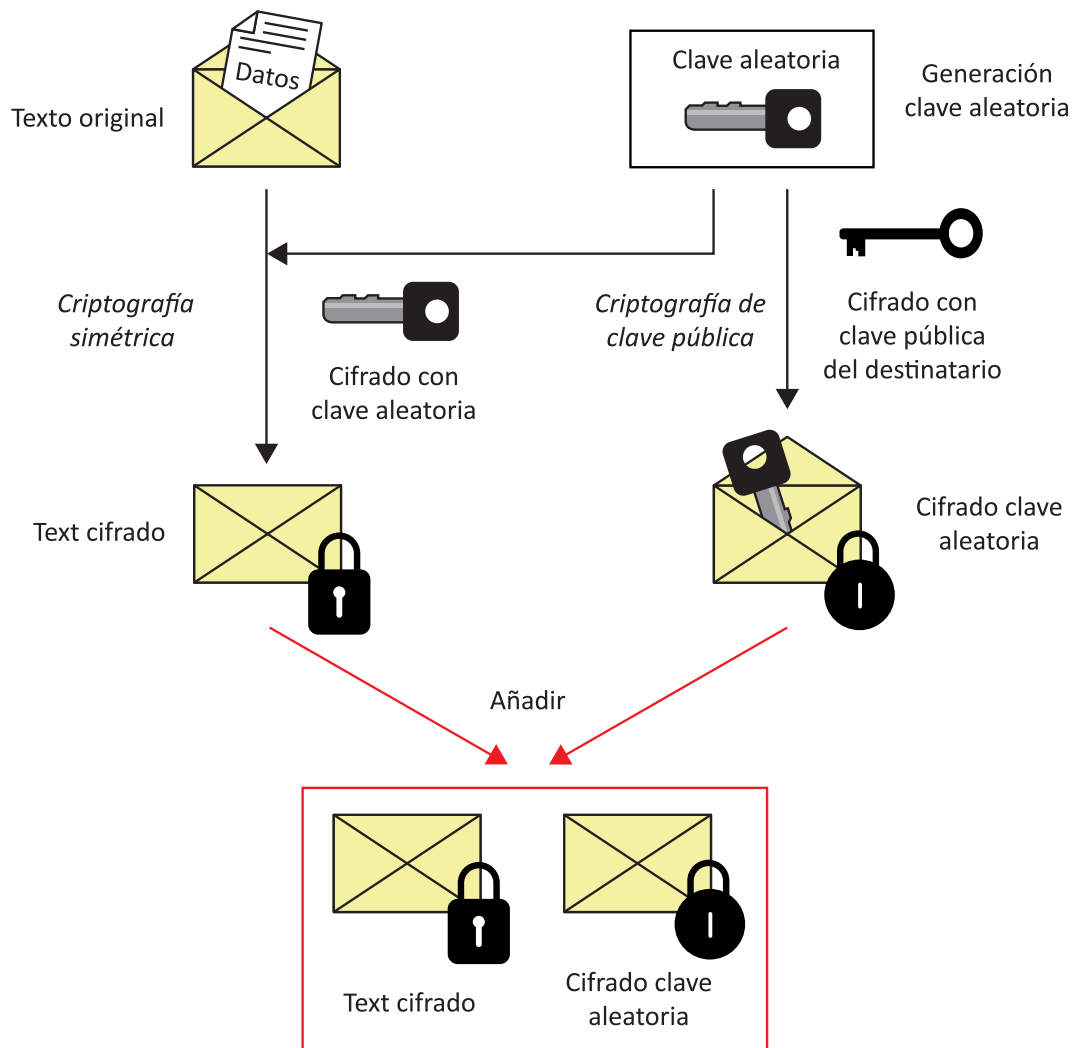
Datos

Texto original

Clave aleatoria

Generación clave aleatoria

*Criptografía simétrica*

Cifrado con clave aleatoria

*Criptografía de clave pública*

Cifrado con clave pública del destinatario

Text cifrado

Cifrado clave aleatoria

Añadir

Text cifrado

Cifrado clave aleatoria